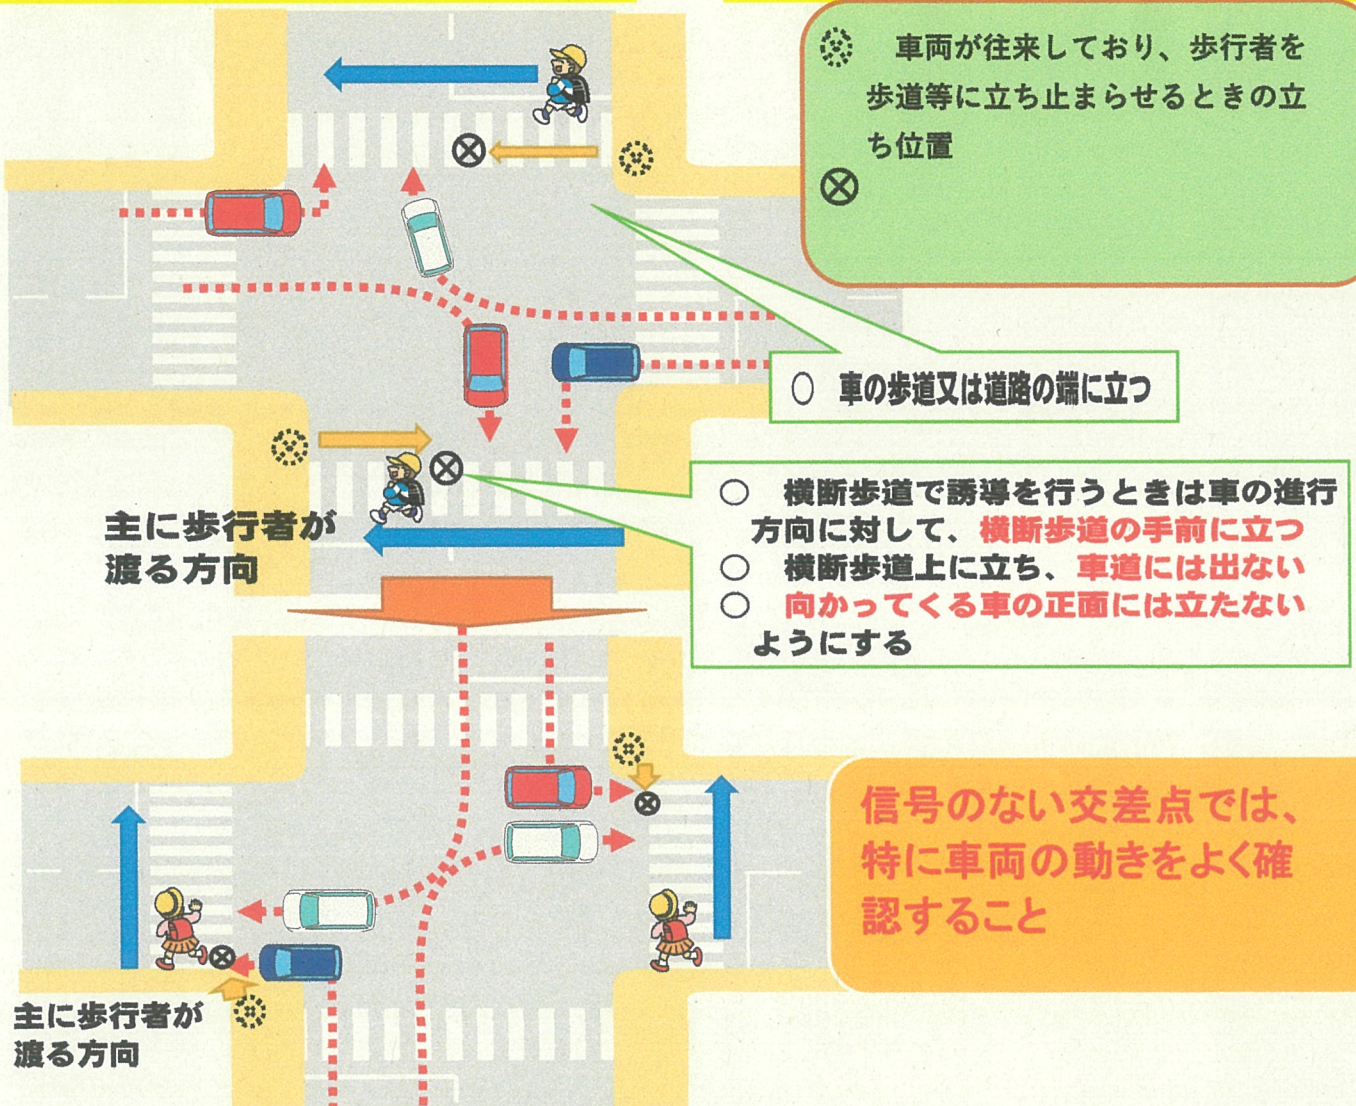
車両が往来しており、歩行者を歩道等に立ち止まらせるときの立ち位置

⊗

○ 車の歩道又は道路の端に立つ

○ 横断歩道で誘導を行うときは車の進行方向に対して、横断歩道の手前に立つ
○ 横断歩道上に立ち、車道には出ない
○ 向かってくる車の正面には立たないようにする

主に歩行者が渡る方向

信号のない交差点では、特に車両の動きをよく確認すること

主に歩行者が渡る方向